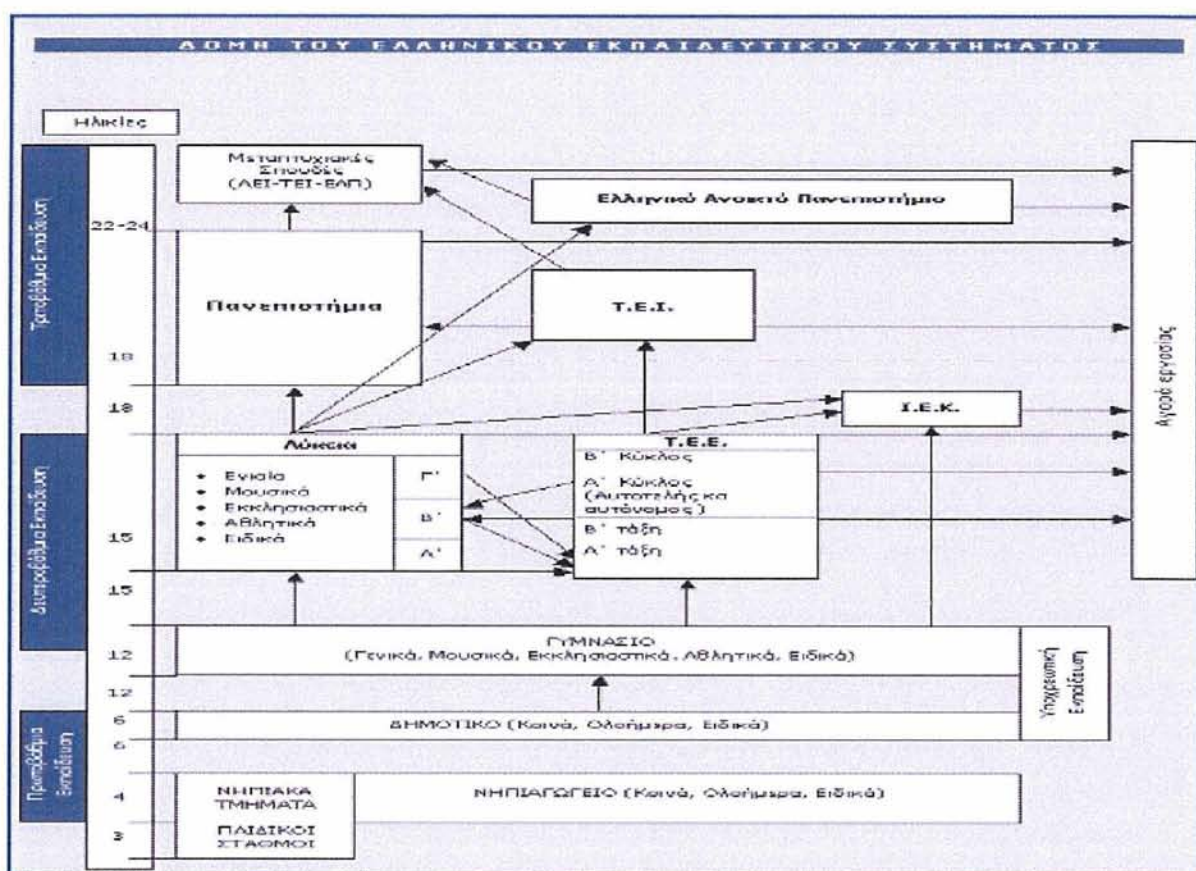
ΔΟΜΗ ΤΟΥ ΕΛΛΗΝΙΚΟΥ ΕΚΠΑΙΔΕΥΤΙΚΟΥ ΣΥΣΤΗΜΑΤΟΣ

Ηλικίες

Τριτοβάθμια Εκπαίδευση

Μεταπτυχιακές Σπουδές (ΑΕΙ-ΤΕΙ-ΕΑΠ)

Ελληνικό Ανοικτό Πανεπιστήμιο

22-24

Πανεπιστήμια

Τ.Ε.Ι.

18

18

Ι.Ε.Κ.

Αγορά εργασίας

Δευτεροβάθμια Εκπαίδευση

Λύκεια

• Ενιαία
• Μουσικά
• Εκκλησιαστικά
• Αθλητικά
• Ειδικά

Γ'

Β'

Α'

Τ.Ε.Ε.

Β' Κύκλος

Α' Κύκλος (Αυτοτελής κα αυτόνομος)

Β' τάξη

Α' τάξη

15

15

12

ΓΥΜΝΑΣΙΟ (Γενικά, Μουσικά, Εκκλησιαστικά, Αθλητικά, Ειδικά)

Υποχρεωτική Εκπαίδευση

12

6

ΔΗΜΟΤΙΚΟ (Κοινά, Ολοήμερα, Ειδικά)

6

Πρωτοβάθμια Εκπαίδευση

4

ΝΗΠΙΑΚΑ ΤΜΗΜΑΤΑ

ΝΗΠΙΑΓΩΓΕΙΟ (Κοινά, Ολοήμερα, Ειδικά)

3

ΠΑΙΔΙΚΟΙ ΣΤΑΘΜΟΙ